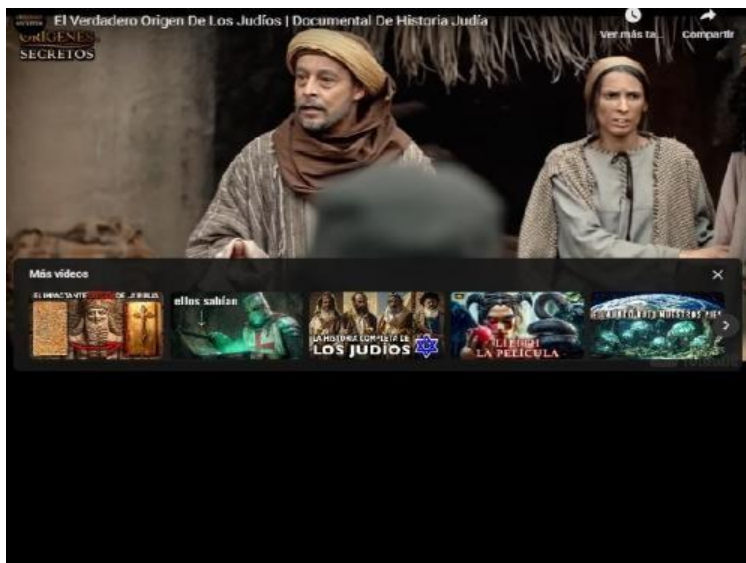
ORIGENES SECRETOS

El Verdadero Origen De Los Judíos | Documental De Historia Judía

Ver más ta...

Compartir

Más videos

EL IMPACTANTE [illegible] DE LA BIBLIA

ellos sabían

LA HISTORIA COMPLETA DE LOS JUDÍOS

LILITH LA PELÍCULA

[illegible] NUESTROS PIES

YouTube